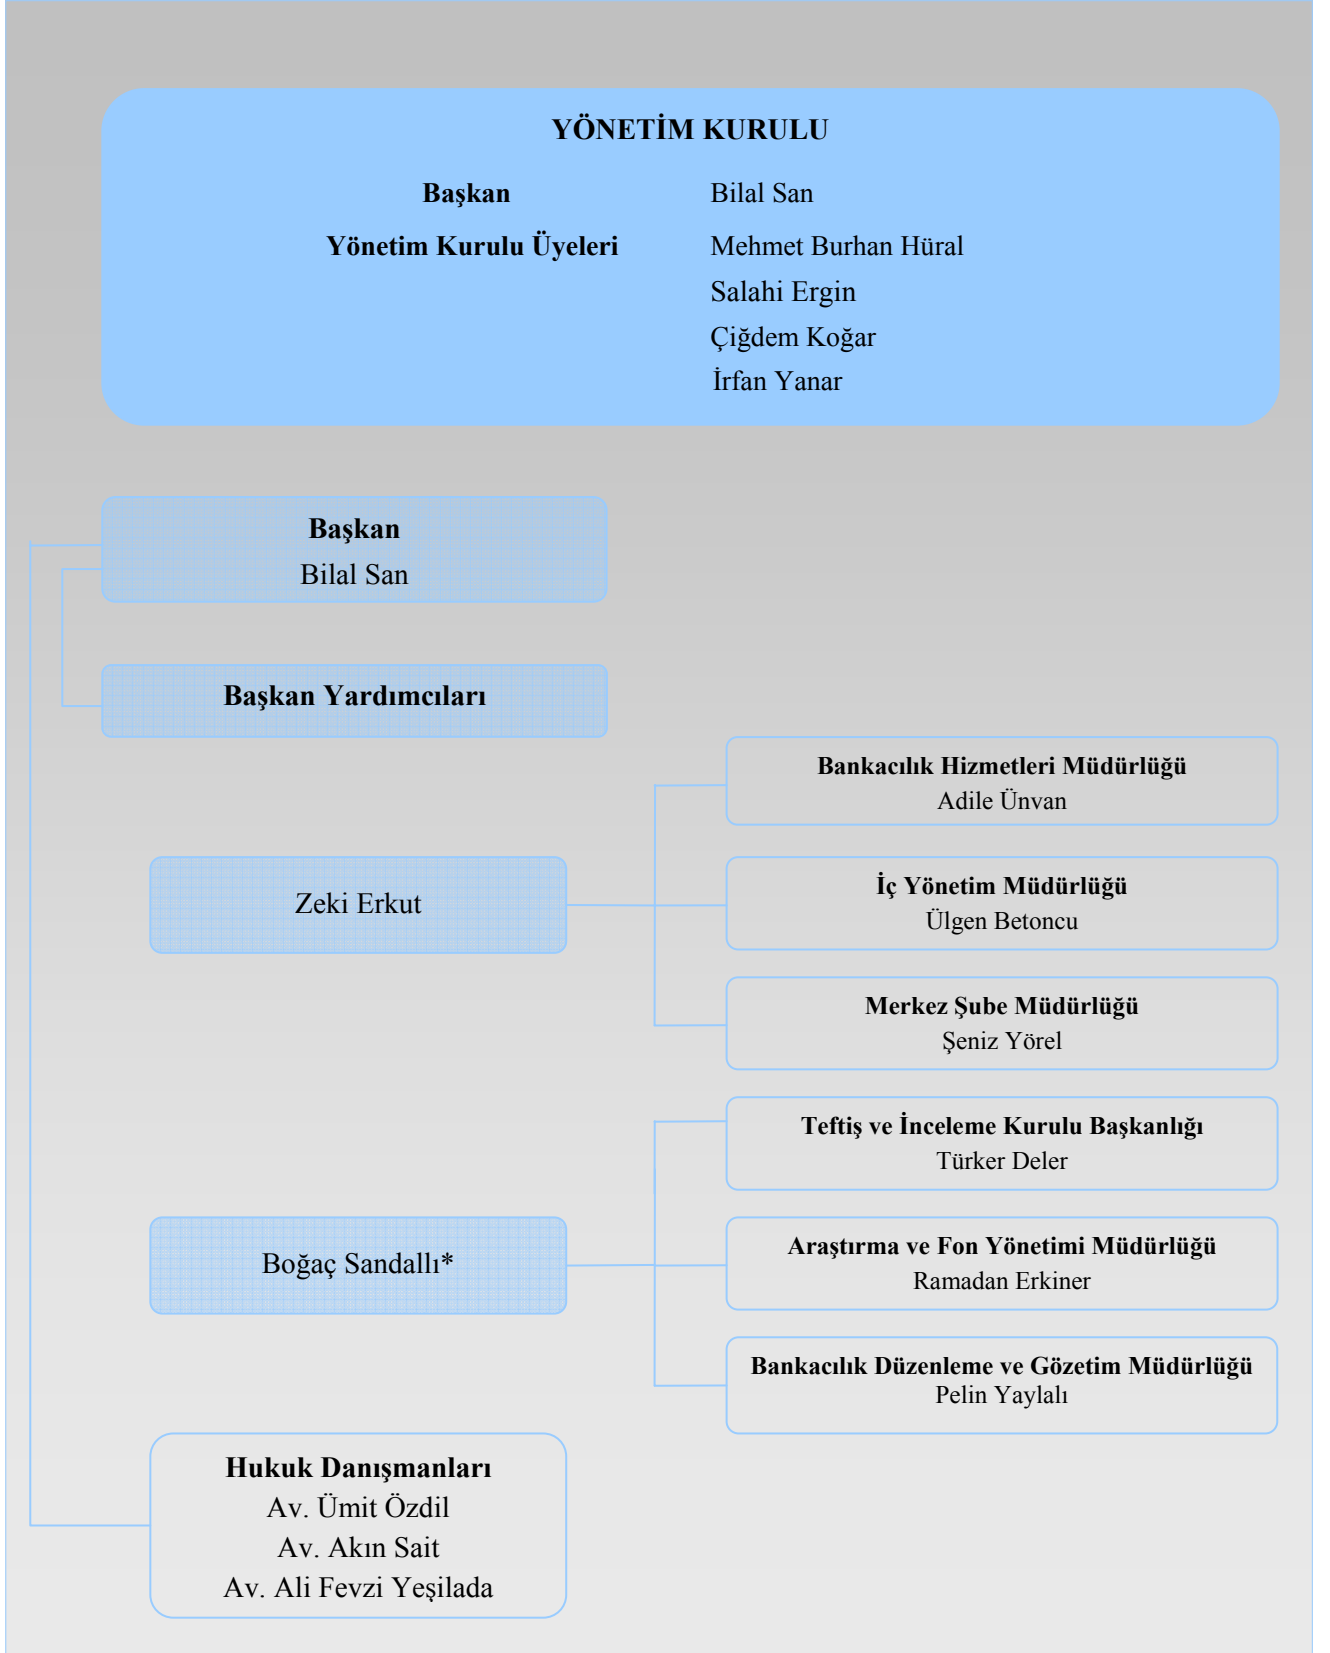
YÖNETİM KURULU

Başkan Bilal San

Yönetim Kurulu Üyeleri Mehmet Burhan Hüral
Salahi Ergin
Çiğdem Koğar
İrfan Yanar

Başkan
Bilal San

Başkan Yardımcıları

Zeki Erkut

Bankacılık Hizmetleri Müdürlüğü
Adile Ünvan

İç Yönetim Müdürlüğü
Ülgen Betoncu

Merkez Şube Müdürlüğü
Şeniz Yörel

Boğaç Sandallı*

Teftiş ve İnceleme Kurulu Başkanlığı
Türker Deler

Araştırma ve Fon Yönetimi Müdürlüğü
Ramadan Erkiner

Bankacılık Düzenleme ve Gözetim Müdürlüğü
Pelin Yaylalı

Hukuk Danışmanları
Av. Ümit Özdil
Av. Akın Sait
Av. Ali Fevzi Yeşilada